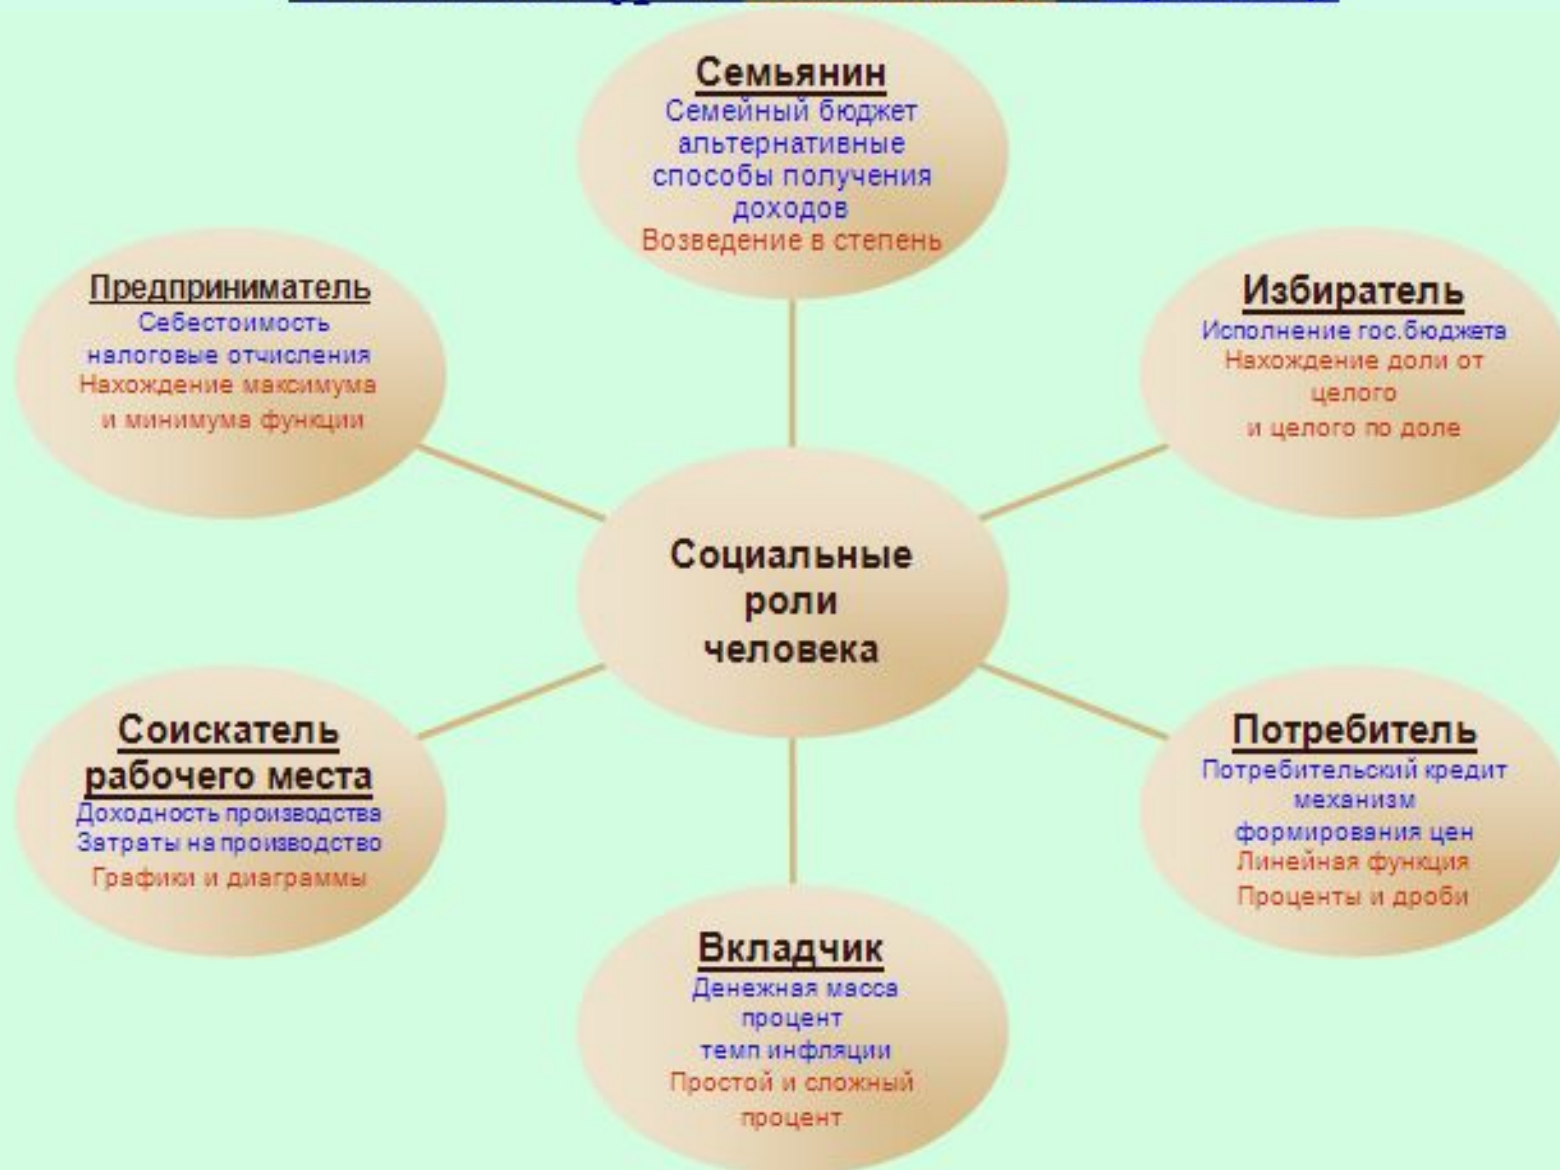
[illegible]

Семьянин
Семейный бюджет
альтернативные способы получения доходов
Возведение в степень

Предприниматель
Себестоимость
налоговые отчисления
Нахождение максимума и минимума функции

Избиратель
Исполнение гос.бюджета
Нахождение доли от целого
и целого по доле

Социальные роли человека

Соискатель рабочего места
Доходность производства
Затраты на производство
Графики и диаграммы

Потребитель
Потребительский кредит
механизм формирования цен
Линейная функция
Проценты и дроби

Вкладчик
Денежная масса
процент
темп инфляции
Простой и сложный процент